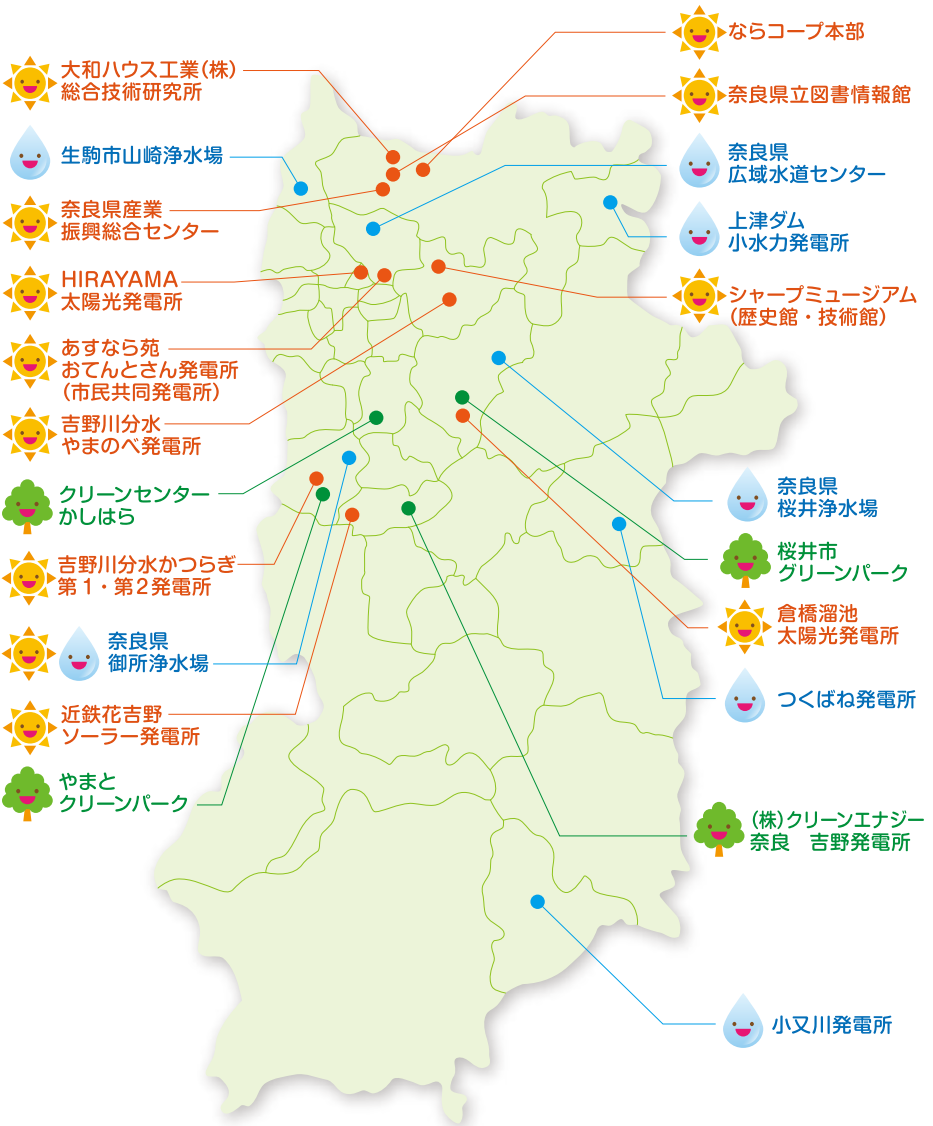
ならコープ本部

大和ハウス工業(株)
総合技術研究所

奈良県立図書情報館

生駒市山崎浄水場

奈良県
広域水道センター

奈良県産業
振興総合センター

上津ダム
小水力発電所

HIRAYAMA
太陽光発電所

シャープミュージアム
(歴史館・技術館)

あすなら苑
おてんとさん発電所
(市民共同発電所)

吉野川分水
やまのべ発電所

クリーンセンター
かしはら

奈良県
桜井浄水場

桜井市
グリーンパーク

吉野川分水かつらぎ
第1・第2発電所

倉橋溜池
太陽光発電所

奈良県
御所浄水場

つくばね発電所

近鉄花吉野
ソーラー発電所

やまと
クリーンパーク

(株)クリーンエナジー
奈良　吉野発電所

小又川発電所